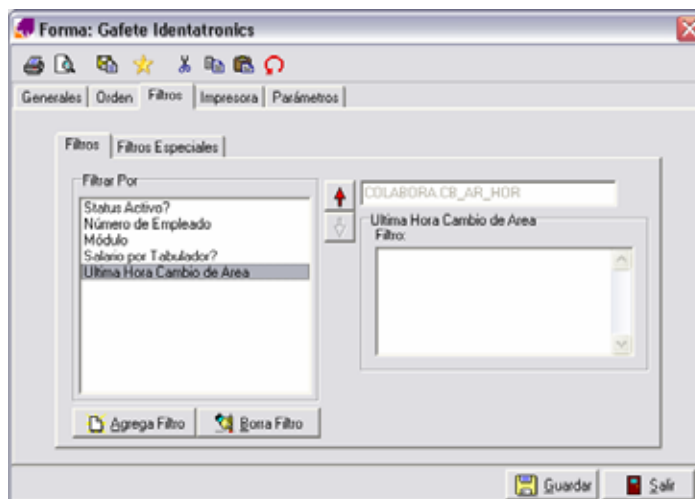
Forma: Gafete Identatronics

Generales | Orden | Filtros | Impresora | Parámetros

Filtros | Filtros Especiales

Filtrar Por
Status Activo?
Número de Empleado
Módulo
Salario por Tabulador?
Ultima Hora Cambio de Area

COLABORA.CB_AR_HOR

Ultima Hora Cambio de Area
Filtro:

Agrega Filtro
Borra Filtro

Guardar
Salir